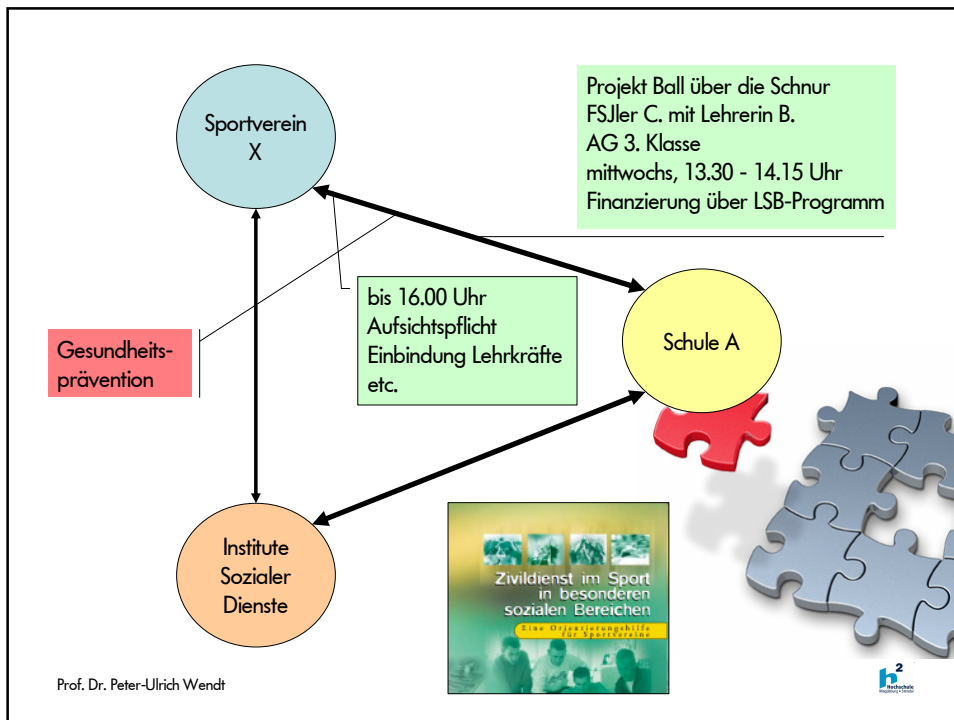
Sportverein
X

Projekt Ball über die Schnur
FSJler C. mit Lehrerin B.
AG 3. Klasse
mittwochs, 13.30 - 14.15 Uhr
Finanzierung über LSB-Programm

bis 16.00 Uhr
Aufsichtspflicht
Einbindung Lehrkräfte
etc.

Gesundheitsprävention

Schule A

Institute
Sozialer
Dienste

Zivildienst im Sport
in besonderen
sozialen Bereichen

Eine Orientierungshilfe für Sportvereine

Prof. Dr. Peter-Ulrich Wendt

$h^2$ Hochschule Magdeburg • Stendal